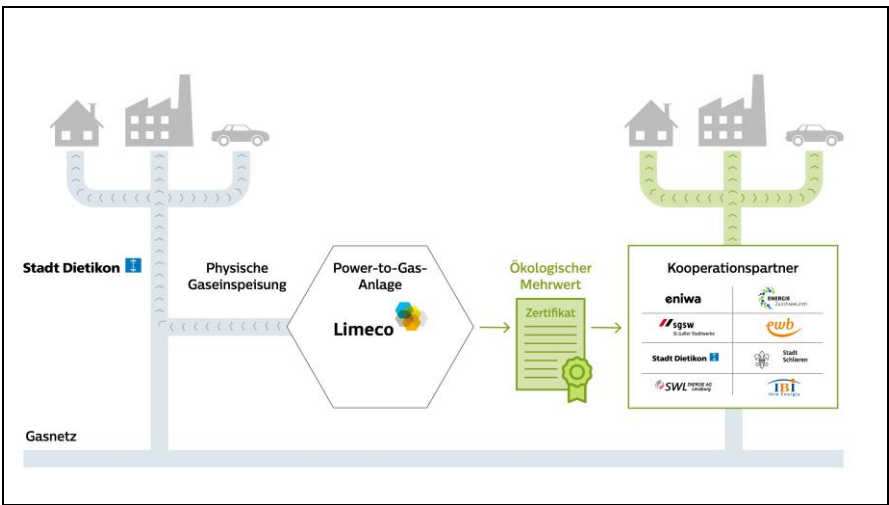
Stadt Dietikon

Physische Gaseinspeisung

Power-to-Gas-Anlage

Limeco

Ökologischer Mehrwert

Zertifikat

Kooperationspartner

eniwa

ENERGIE Zürichsee Linth

sgsw St.Galler Stadtwerke

ewb

Stadt Dietikon

Stadt Schlieren

SWL ENERGIE AG Lenzburg

IBI Iseo Energie

Gasnetz